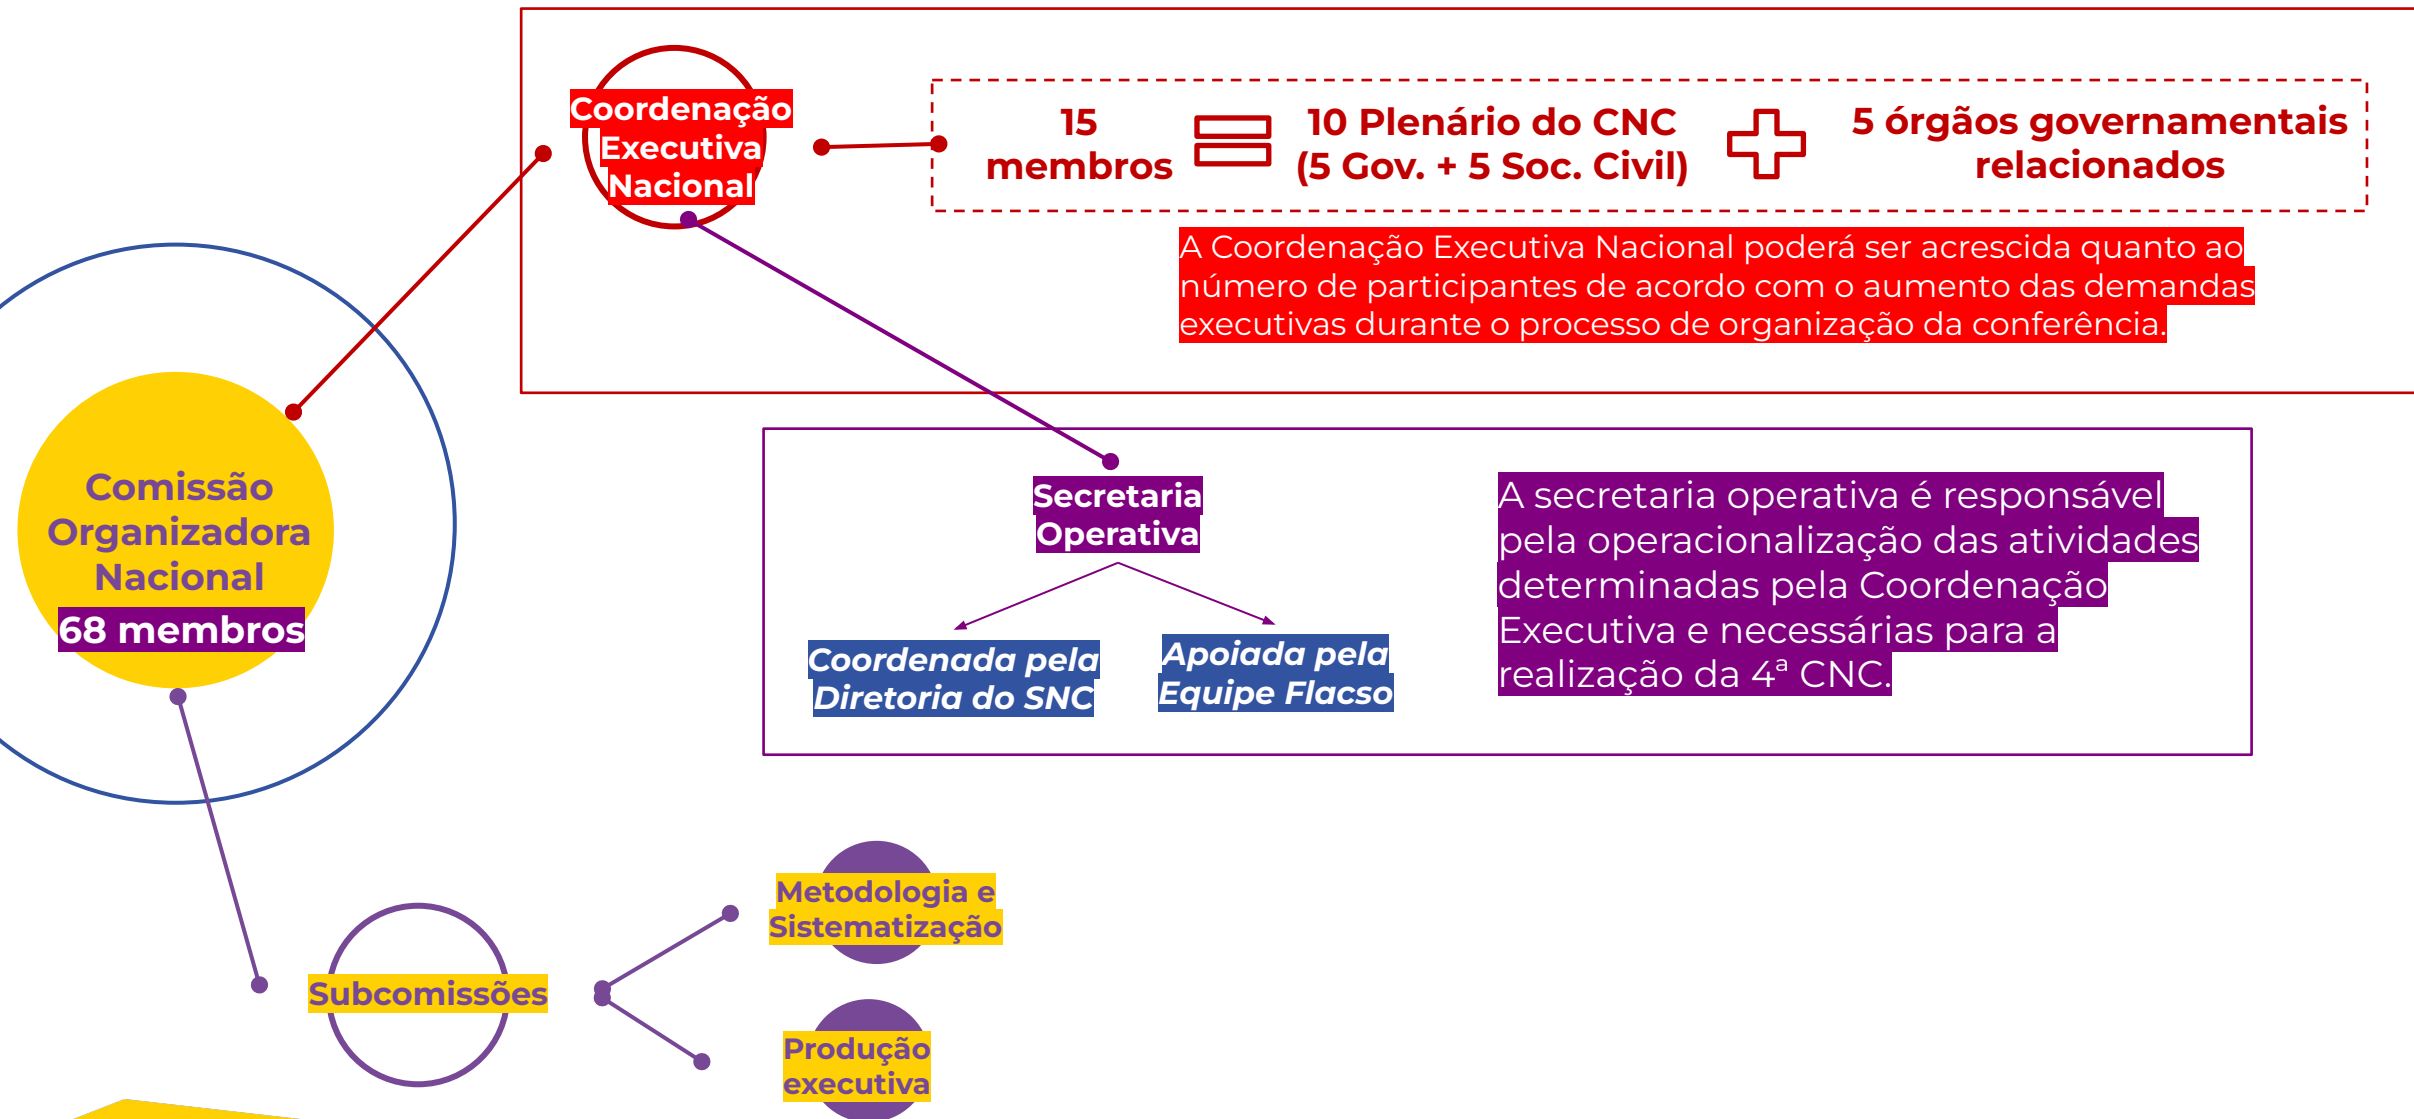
Coordenação Executiva Nacional

15 membros

10 Plenário do CNC (5 Gov. + 5 Soc. Civil)

5 órgãos governamentais relacionados

A Coordenação Executiva Nacional poderá ser acrescida quanto ao número de participantes de acordo com o aumento das demandas executivas durante o processo de organização da conferência.

Comissão Organizadora Nacional
68 membros

Secretaria Operativa

Coordenada pela Diretoria do SNC

Apoiada pela Equipe Flacso

A secretaria operativa é responsável pela operacionalização das atividades determinadas pela Coordenação Executiva e necessárias para a realização da 4ª CNC.

Subcomissões

Metodologia e Sistematização

Produção executiva